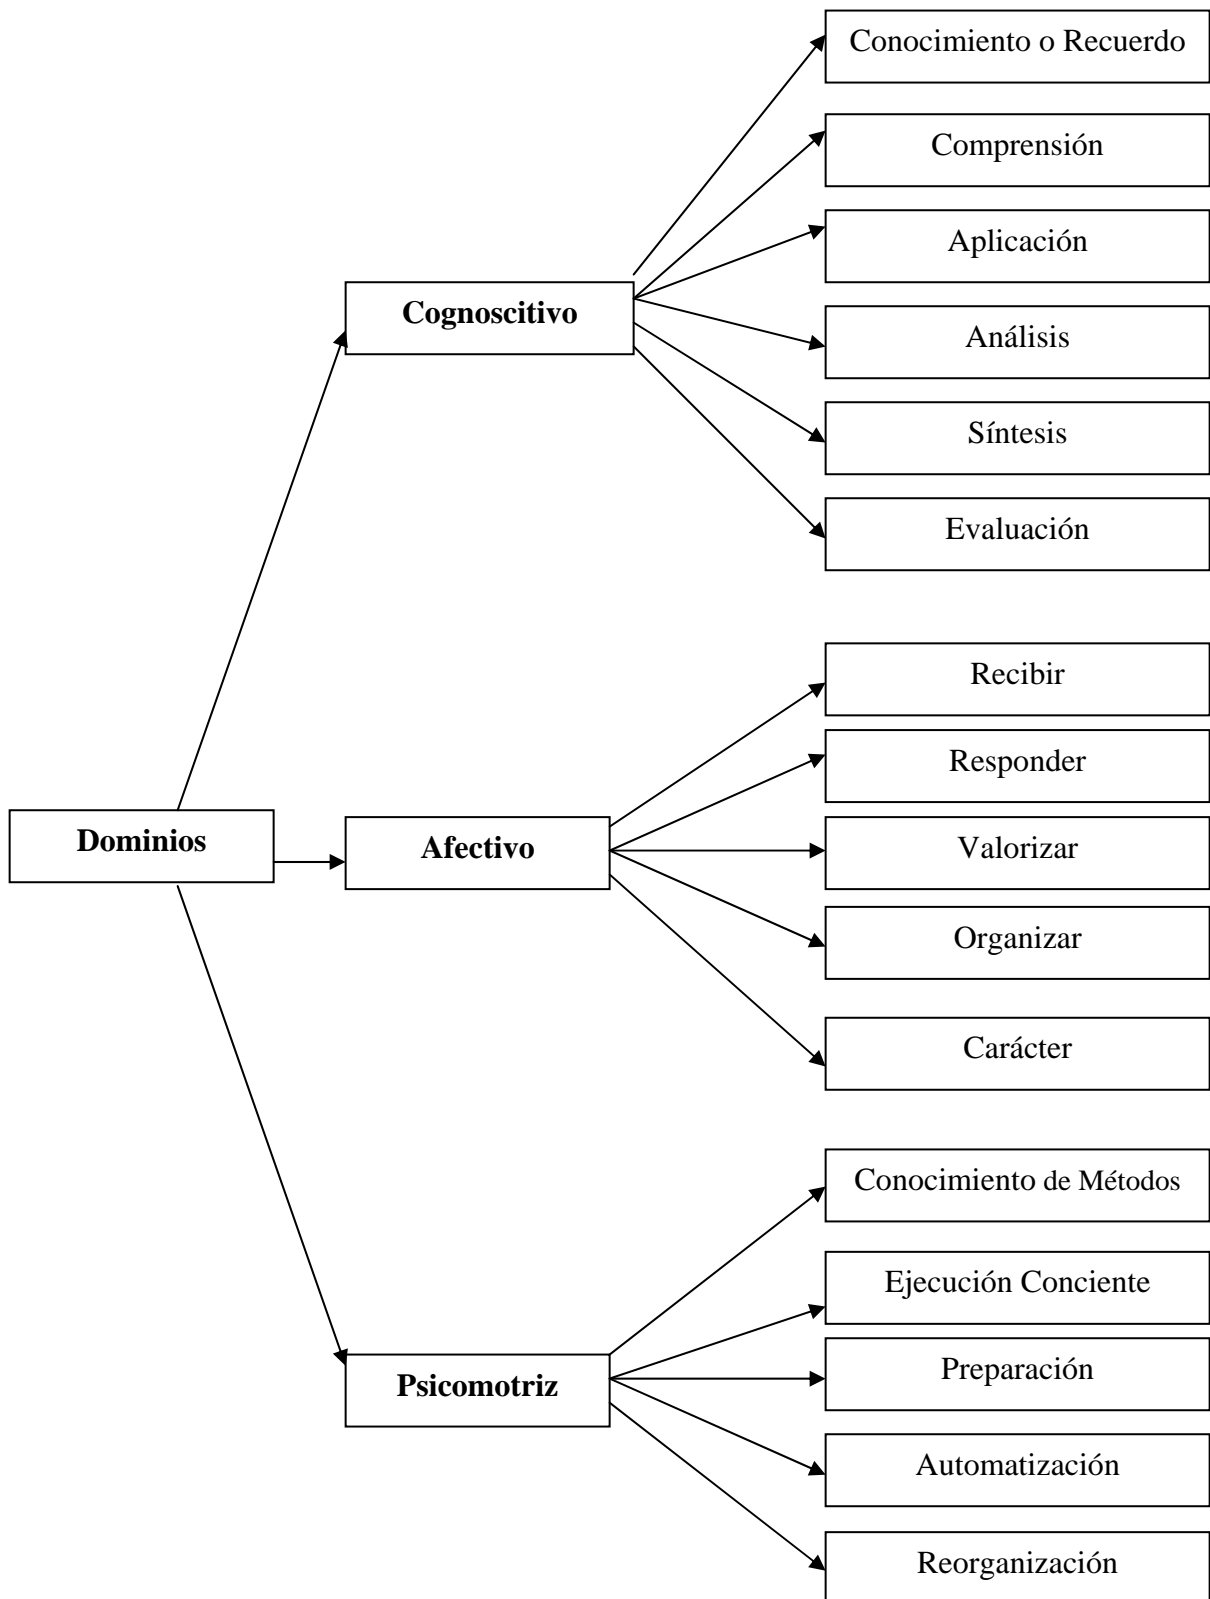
Dominios

Cognoscitivo

Conocimiento o Recuerdo

Comprensión

Aplicación

Análisis

Síntesis

Evaluación

Afectivo

Recibir

Responder

Valorizar

Organizar

Carácter

Psicomotriz

Conocimiento de Métodos

Ejecución Conciente

Preparación

Automatización

Reorganización